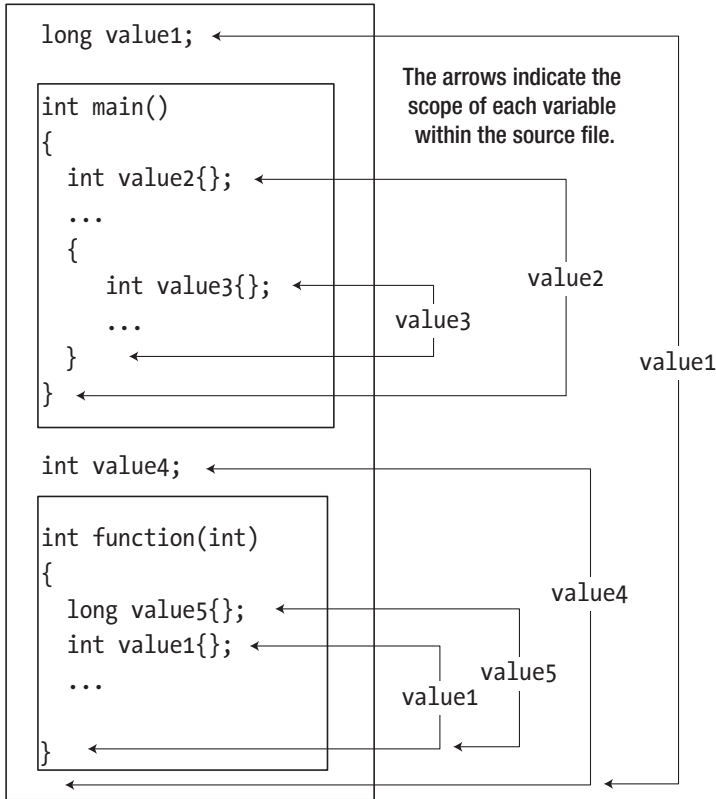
long value1;

The arrows indicate the scope of each variable within the source file.

int main()
{
int value2{};
...
{
int value3{};
...
}
}

value3

value2

value1

int value4;

int function(int)
{
long value5{};
int value1{};
...

}

value1

value5

value4